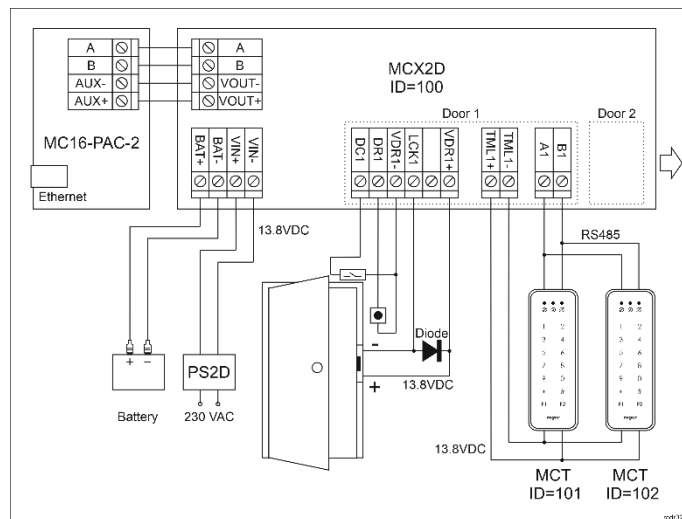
A
B
AUX-
AUX+
A
B
VOUT-
VOUT+
MCX2D
ID=100
MC16-PAC-2
Ethernet
BAT+
BAT-
VIN+
VIN-
Door 1
DC1
DR1
VDR1-
LCK1
VDR1+
TML1+
TML1-
A1
B1
Door 2
13.8VDC
RS485
Diode
-
+
13.8VDC
+ -
Battery
PS2D
230 VAC
13.8VDC
MCT
ID=101
MCT
ID=102